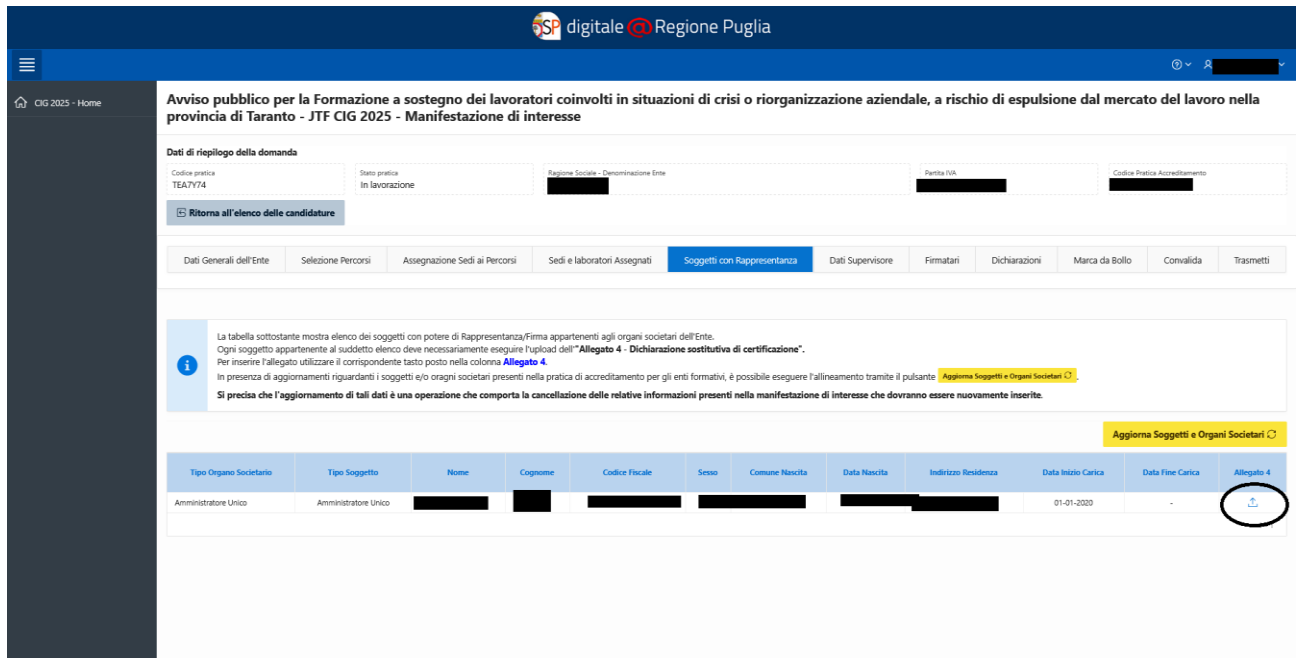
SP digitale @ Regione Puglia

CIG 2025 - Home

Avviso pubblico per la Formazione a sostegno dei lavoratori coinvolti in situazioni di crisi o riorganizzazione aziendale, a rischio di espulsione dal mercato del lavoro nella provincia di Taranto - JTF CIG 2025 - Manifestazione di interesse

Dati di riepilogo della domanda

Codice pratica
TEA7Y74

Stato pratica
In lavorazione

Ragione Sociale - Denominazione Ente

Partita IVA

Codice Pratica Accreditamento

Ritorna all'elenco delle candidature

Dati Generali dell'Ente | Selezione Percorsi | Assegnazione Sedi ai Percorsi | Sedi e laboratori Assegnati | Soggetti con Rappresentanza | Dati Supervisore | Firmatari | Dichiarazioni | Marca da Bollo | Convalida | Trasmetti

La tabella sottostante mostra elenco dei soggetti con potere di Rappresentanza/Firma appartenenti agli organi societari dell'Ente.
Ogni soggetto appartenente al suddetto elenco deve necessariamente eseguire l'upload dell'"Allegato 4 - Dichiarazione sostitutiva di certificazione".
Per inserire l'allegato utilizzare il corrispondente tasto posto nella colonna Allegato 4.
In presenza di aggiornamenti riguardanti i soggetti e/o oragni societari presenti nella pratica di accreditamento per gli enti formativi, è possibile eseguire l'allineamento tramite il pulsante Aggiorna Soggetti e Organi Societari.
Si precisa che l'aggiornamento di tali dati è una operazione che comporta la cancellazione delle relative informazioni presenti nella manifestazione di interesse che dovranno essere nuovamente inserite.

Aggiorna Soggetti e Organi Societari

| Tipo Organo Societario | Tipo Soggetto | Nome | Cognome | Codice Fiscale | Sesso | Comune Nascita | Data Nascita | Indirizzo Residenza | Data Inizio Carica | Data Fine Carica | Allegato 4 |
|---|---|---|---|---|---|---|---|---|---|---|---|
| Amministratore Unico | Amministratore Unico | | | | | | | | 01-01-2020 | - | |